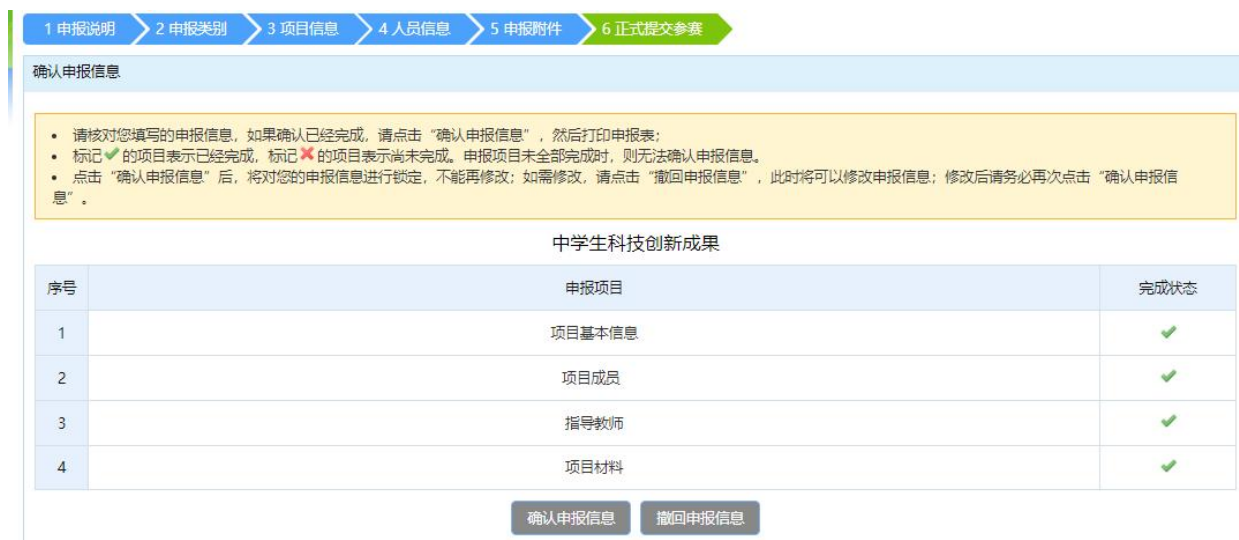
1 申报说明 2 申报类别 3 项目信息 4 人员信息 5 申报附件 6 正式提交参赛

确认申报信息

• 请核对您填写的申报信息，如果确认已经完成，请点击“确认申报信息”，然后打印申报表；
• 标记✔的项目表示已经完成，标记✖的项目表示尚未完成。申报项目未全部完成时，则无法确认申报信息。
• 点击“确认申报信息”后，将对您的申报信息进行锁定，不能再修改；如需修改，请点击“撤回申报信息”，此时将可以修改申报信息；修改后请务必再次点击“确认申报信息”。

中学生科技创新成果

| 序号 | 申报项目 | 完成状态 |
|---|---|---|
| 1 | 项目基本信息 | ✔ |
| 2 | 项目成员 | ✔ |
| 3 | 指导教师 | ✔ |
| 4 | 项目材料 | ✔ |

确认申报信息 撤回申报信息